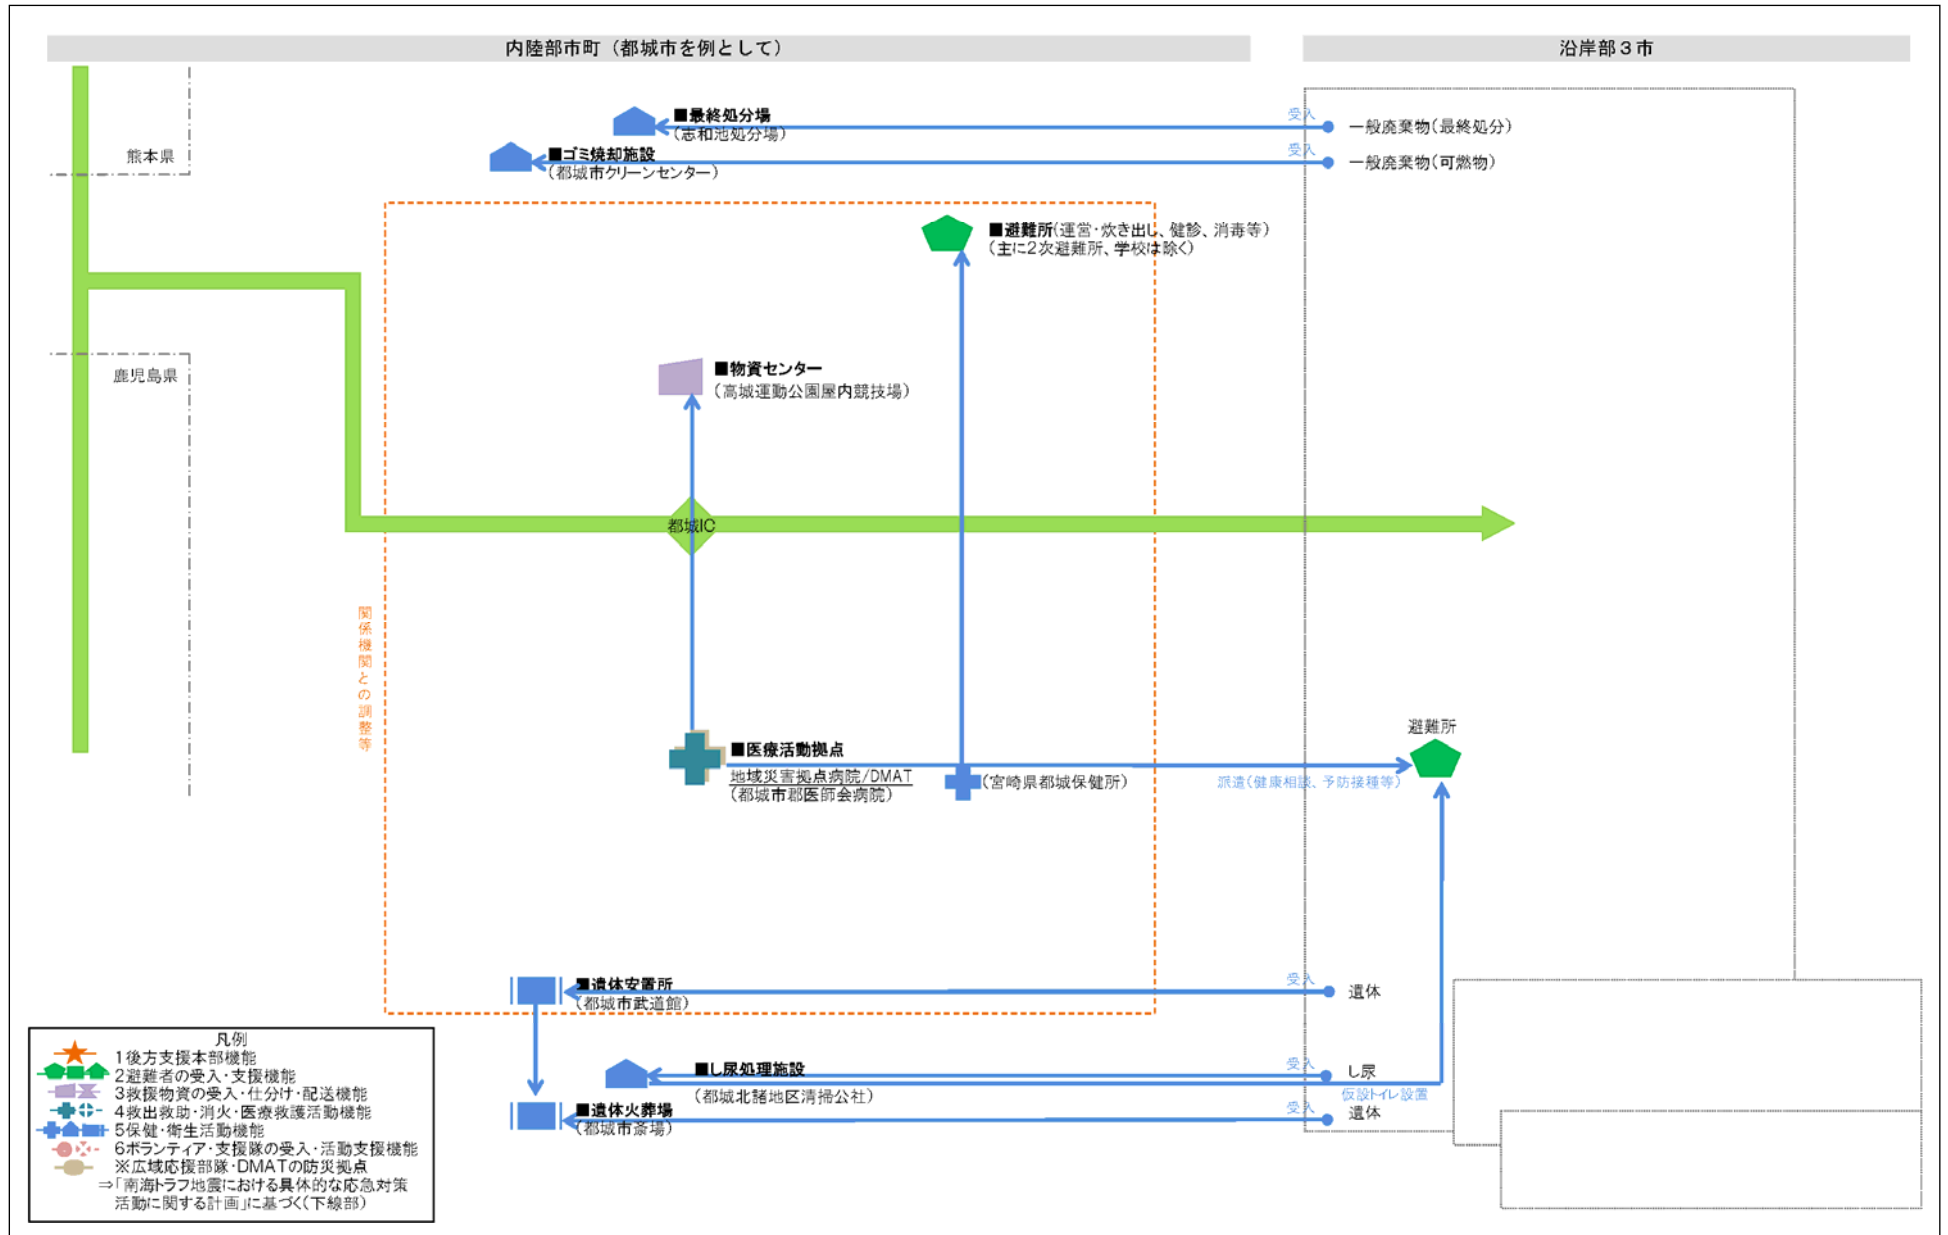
内陸部市町（都城市を例として）

沿岸部３市

熊本県

鹿児島県

■最終処分場
（志和池処分場）

受入

一般廃棄物（最終処分）

■ゴミ焼却施設
（都城市クリーンセンター）

受入

一般廃棄物（可燃物）

■避難所（運営･炊き出し、健診、消毒等）
（主に2次避難所、学校は除く）

■物資センター
（高城運動公園屋内競技場）

都城IC

関係機関との調整等

■医療活動拠点
地域災害拠点病院/DMAT
（都城市郡医師会病院）

（宮崎県都城保健所）

避難所

派遣（健康相談、予防接種等）

■遺体安置所
（都城市武道館）

受入

遺体

■し尿処理施設
（都城北諸地区清掃公社）

受入

し尿

仮設トイレ設置

■遺体火葬場
（都城市斎場）

受入

遺体

凡例
1後方支援本部機能
2避難者の受入･支援機能
3救援物資の受入･仕分け･配送機能
4救出救助･消火･医療救護活動機能
5保健･衛生活動機能
6ボランティア･支援隊の受入･活動支援機能
※広域応援部隊･DMATの防災拠点
⇒「南海トラフ地震における具体的な応急対策活動に関する計画」に基づく（下線部）